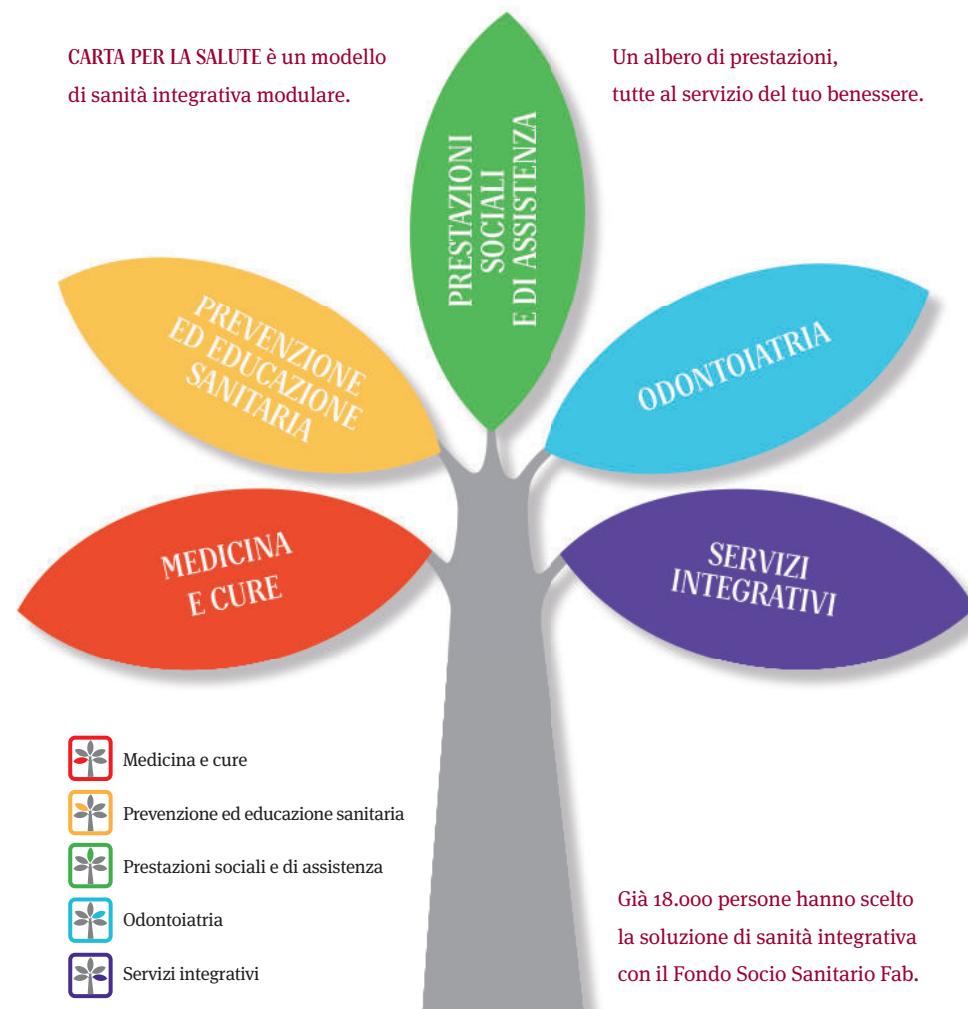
CARTA PER LA SALUTE è un modello di sanità integrativa modulare.

Un albero di prestazioni, tutte al servizio del tuo benessere.

PRESTAZIONI SOCIALI E DI ASSISTENZA

PREVENZIONE ED EDUCAZIONE SANITARIA

ODONTOIATRIA

MEDICINA E CURE

SERVIZI INTEGRATIVI

Medicina e cure

Prevenzione ed educazione sanitaria

Prestazioni sociali e di assistenza

Odontoiatria

Servizi integrativi

Già 18.000 persone hanno scelto la soluzione di sanità integrativa con il Fondo Socio Sanitario Fab.